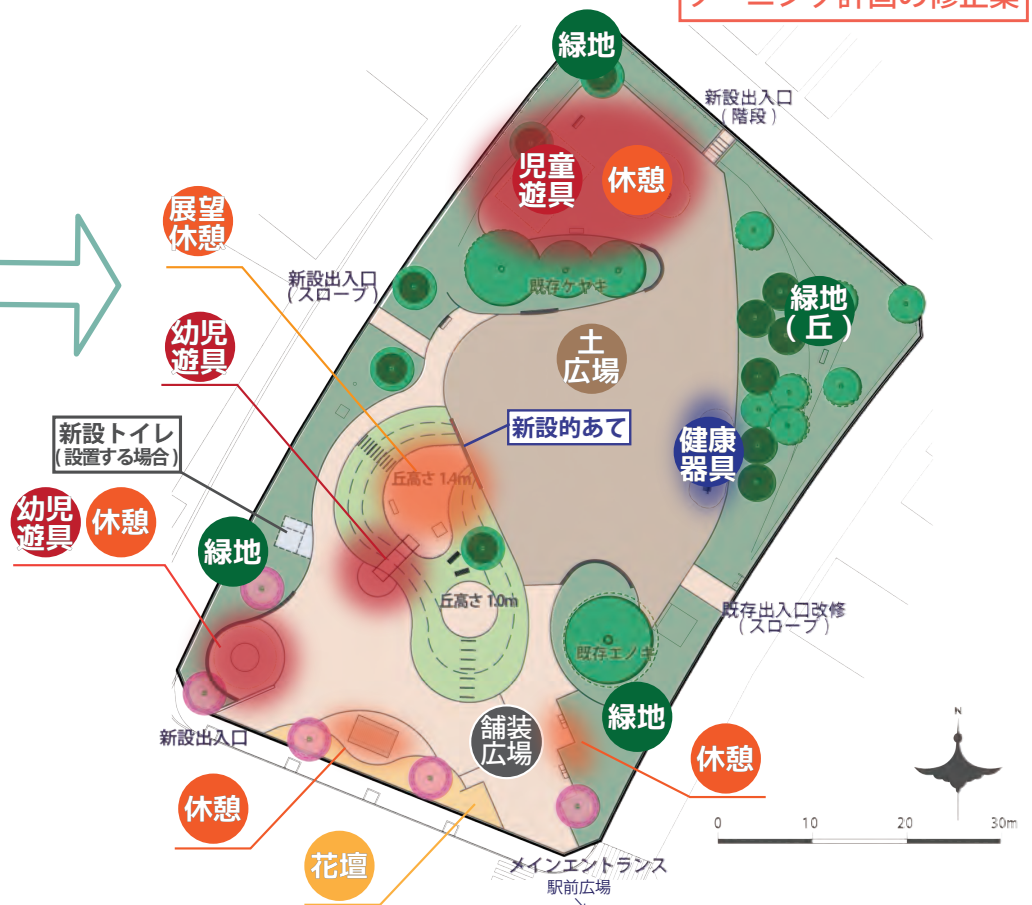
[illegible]

緑地

新設出入口
（階段）

児童遊具

休憩

展望休憩

新設出入口
（スロープ）

既存ケヤキ

緑地
（丘）

幼児遊具

土広場

新設的あて

健康器具

新設トイレ
（設置する場合）

丘高さ 1.4m

幼児遊具

休憩

緑地

丘高さ 1.0m

既存出入口改修
（スロープ）

既存エノキ

緑地

舗装広場

新設出入口

休憩

N

休憩

0　10　20　30m

花壇

メインエントランス
駅前広場